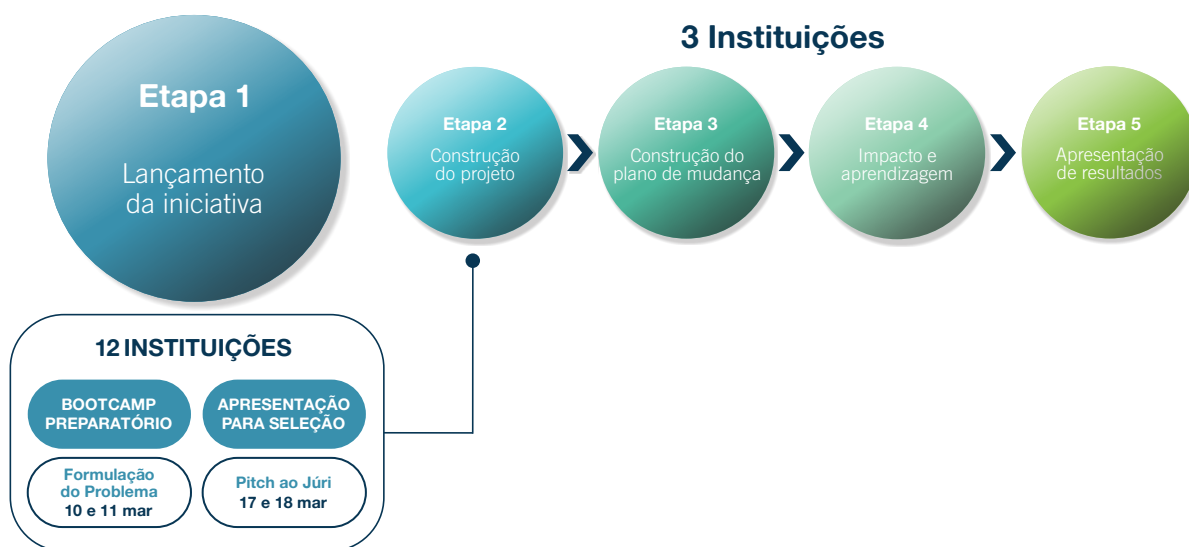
3 Instituições

Etapa 1

Lançamento da iniciativa

Etapa 2

Construção do projeto

Etapa 3

Construção do plano de mudança

Etapa 4

Impacto e aprendizagem

Etapa 5

Apresentação de resultados

12 INSTITUIÇÕES

BOOTCAMP PREPARATÓRIO

APRESENTAÇÃO PARA SELEÇÃO

Formulação do Problema
10 e 11 mar

Pitch ao Júri
17 e 18 mar